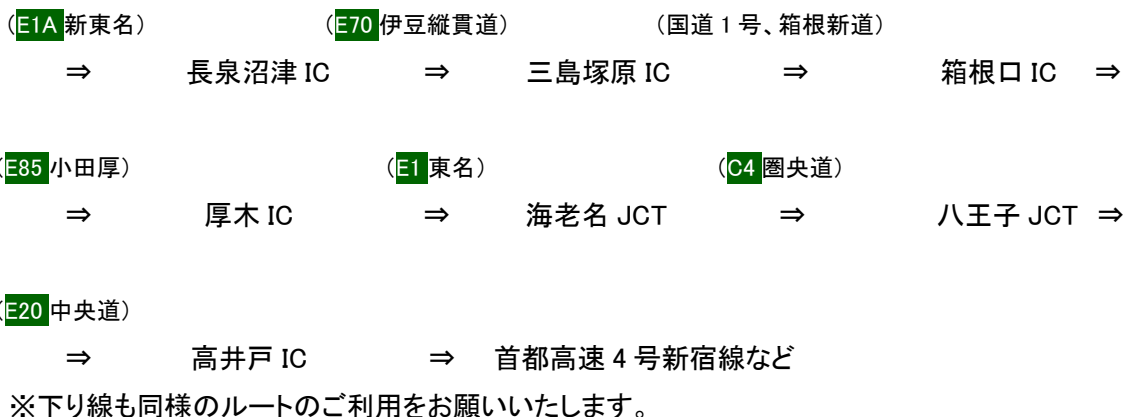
（E1A 新東名）　（E70 伊豆縦貫道）　（国道 1 号、箱根新道）

⇒　長泉沼津 IC　⇒　三島塚原 IC　⇒　箱根口 IC　⇒

（E85 小田厚）　（E1 東名）　（C4 圏央道）

⇒　厚木 IC　⇒　海老名 JCT　⇒　八王子 JCT　⇒

（E20 中央道）

⇒　高井戸 IC　⇒　首都高速 4 号新宿線など

※下り線も同様のルートのご利用をお願いいたします。